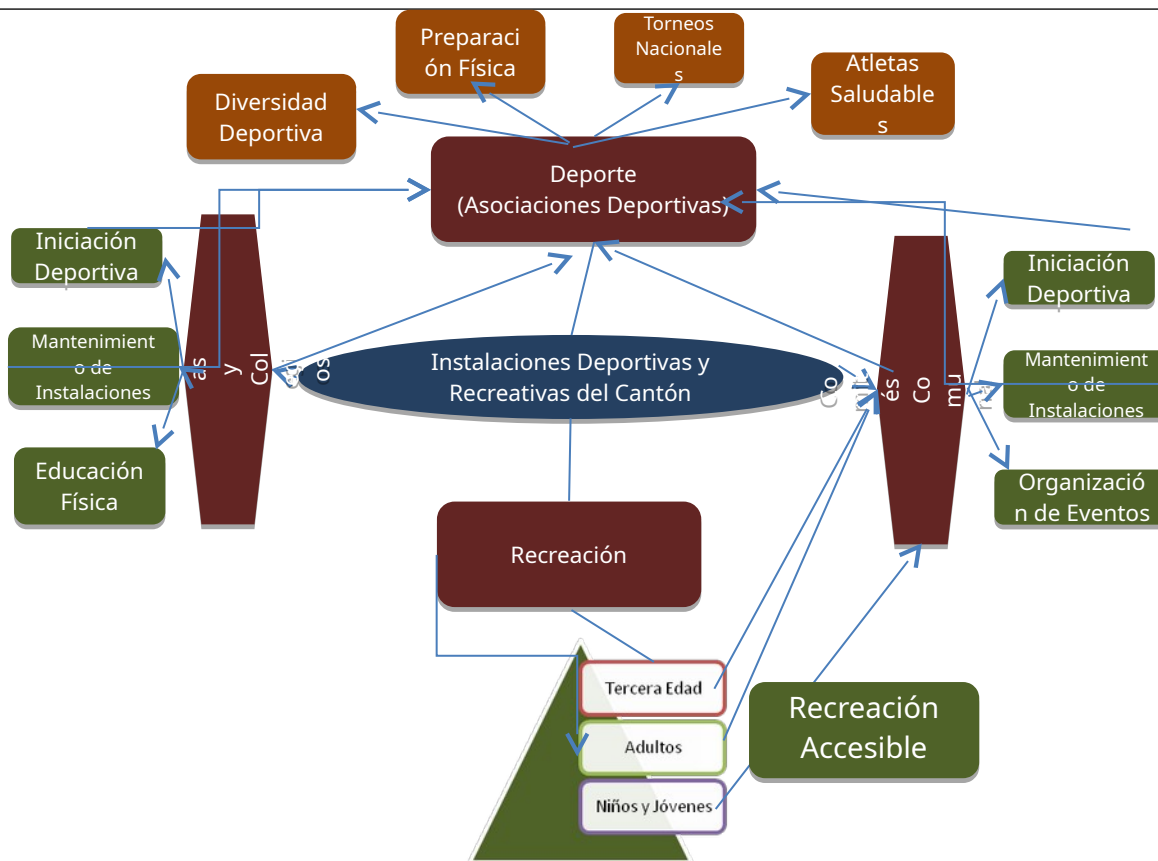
Preparación Física

Torneos Nacionales

Diversidad Deportiva

Atletas Saludables

Deporte
(Asociaciones Deportivas)

Iniciación Deportiva

Mantenimiento de Instalaciones

Educación Física

as y Col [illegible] os

Instalaciones Deportivas y Recreativas del Cantón

Co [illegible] és Co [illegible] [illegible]

Iniciación Deportiva

Mantenimiento de Instalaciones

Organización de Eventos

Recreación

Tercera Edad

Adultos

Niños y Jóvenes

Recreación Accesible